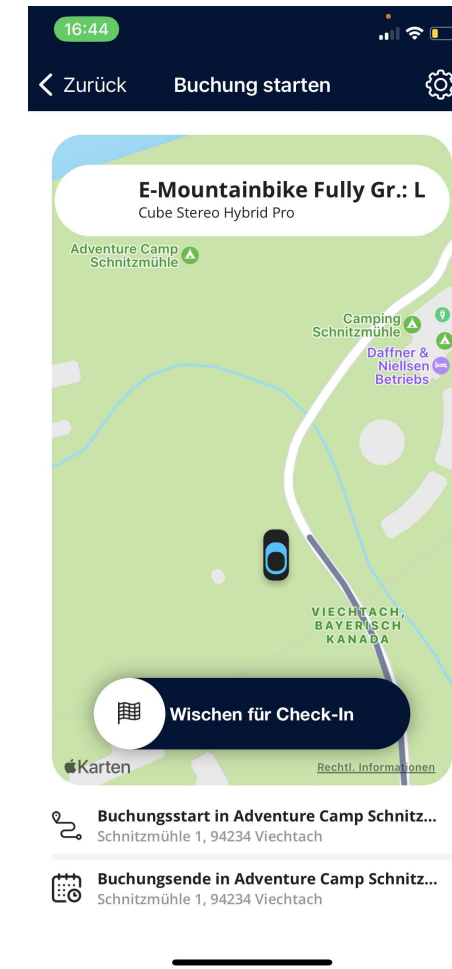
16:44

Zurück Buchung starten

E-Mountainbike Fully Gr.: L
Cube Stereo Hybrid Pro

Adventure Camp Schnitzmühle

Camping Schnitzmühle

Daffner & Niellsen Betriebs

VIECHTACH, BAYERISCH KANADA

Wischen für Check-In

Karten

Rechtl. Informationen

Buchungsstart in Adventure Camp Schnitz...
Schnitzmühle 1, 94234 Viechtach

Buchungsende in Adventure Camp Schnitz...
Schnitzmühle 1, 94234 Viechtach